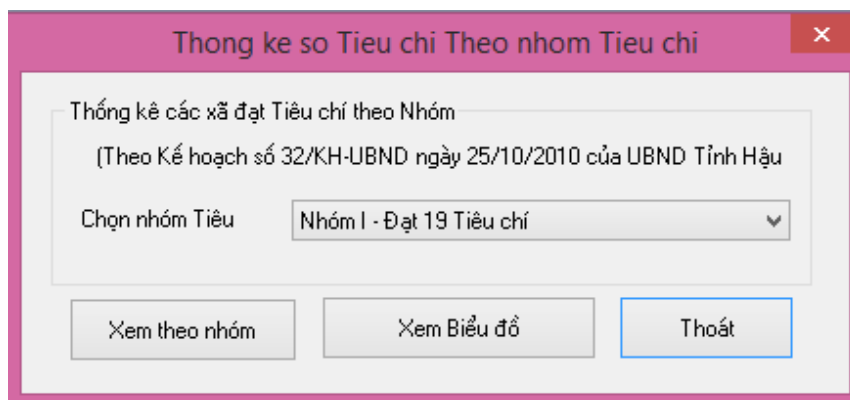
Thong ke so Tieu chi Theo nhom Tieu chi

×

Thống kê các xã đạt Tiêu chí theo Nhóm

(Theo Kế hoạch số 32/KH-UBND ngày 25/10/2010 của UBND Tỉnh Hậu

Chọn nhóm Tiêu

Nhóm I - Đạt 19 Tiêu chí

Xem theo nhóm

Xem Biểu đồ

Thoát